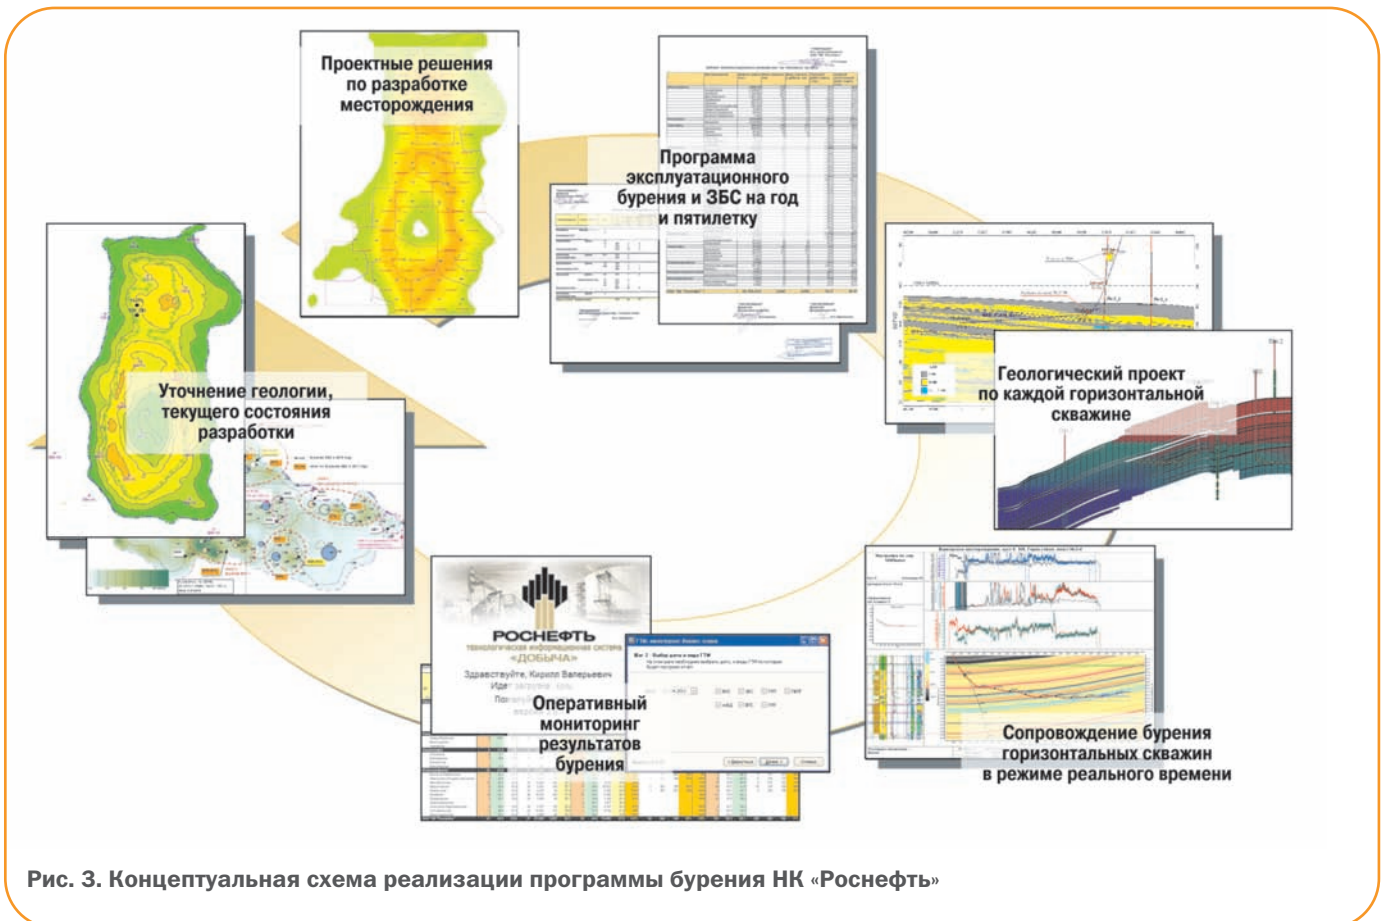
Проектные решения по разработке месторождения

Программа эксплуатационного бурения и ЗБС на год и пятилетку

Уточнение геологии, текущего состояния разработки

Геологический проект по каждой горизонтальной скважине

РОСНЕФТЬ
технологическая информационная система
«ДОБЫЧА»
Здравствуйте, Кирилл Валерьевич

Оперативный мониторинг результатов бурения

Сопровождение бурения горизонтальных скважин в режиме реального времени

Рис. 3. Концептуальная схема реализации программы бурения НК «Роснефть»